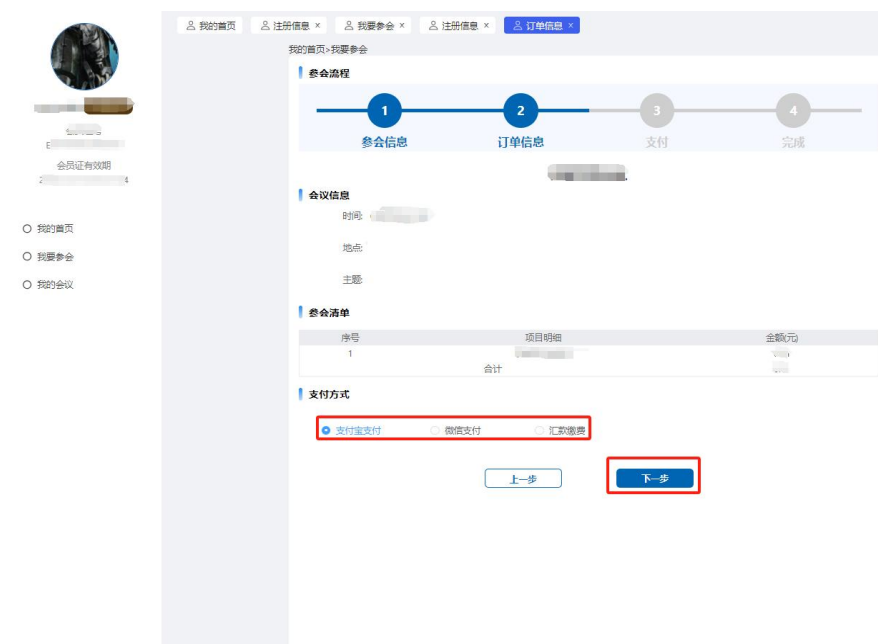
我的首页　注册信息 ×　我要参会 ×　注册信息 ×　订单信息 ×

我的首页>我要参会

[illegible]
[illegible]
会员证有效期
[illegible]

我的首页
我要参会
我的会议

参会流程

1 参会信息　2 订单信息　3 支付　4 完成

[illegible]

会议信息

时间: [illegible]

地点:

主题:

参会清单

| 序号 | 项目明细 | 金额(元) |
|---|---|---|
| 1 | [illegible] | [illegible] |
| | 合计 | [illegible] |

支付方式

支付宝支付　微信支付　汇款缴费

上一步　下一步